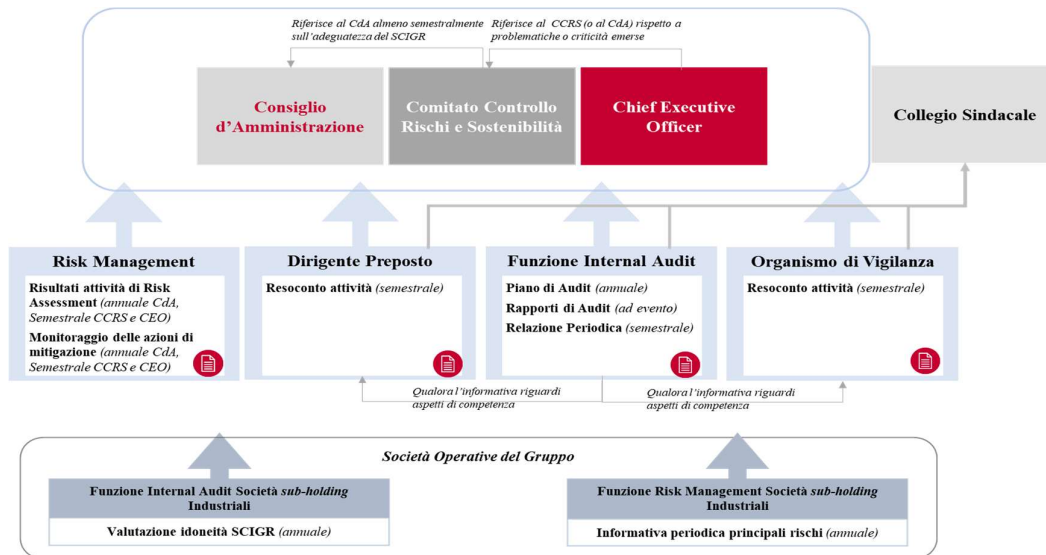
Riferisce al CdA almeno semestralmente sull'adeguatezza del SCIGR

Riferisce al CCRS (o al CdA) rispetto a problematiche o criticità emerse

Consiglio d'Amministrazione

Comitato Controllo Rischi e Sostenibilità

Chief Executive Officer

Collegio Sindacale

Risk Management

Risultati attività di Risk Assessment *(annuale CdA, Semestrale CCRS e CEO)*

Monitoraggio delle azioni di mitigazione *(annuale CdA, Semestrale CCRS e CEO)*

Dirigente Preposto

Resoconto attività *(semestrale)*

Funzione Internal Audit

Piano di Audit *(annuale)*

Rapporti di Audit *(ad evento)*

Relazione Periodica *(semestrale)*

Organismo di Vigilanza

Resoconto attività *(semestrale)*

Qualora l'informativa riguardi aspetti di competenza

Qualora l'informativa riguardi aspetti di competenza

*Società Operative del Gruppo*

Funzione Internal Audit Società *sub-holding* Industriali

Valutazione idoneità SCIGR *(annuale)*

Funzione Risk Management Società *sub-holding* Industriali

Informativa periodica principali rischi *(annuale)*